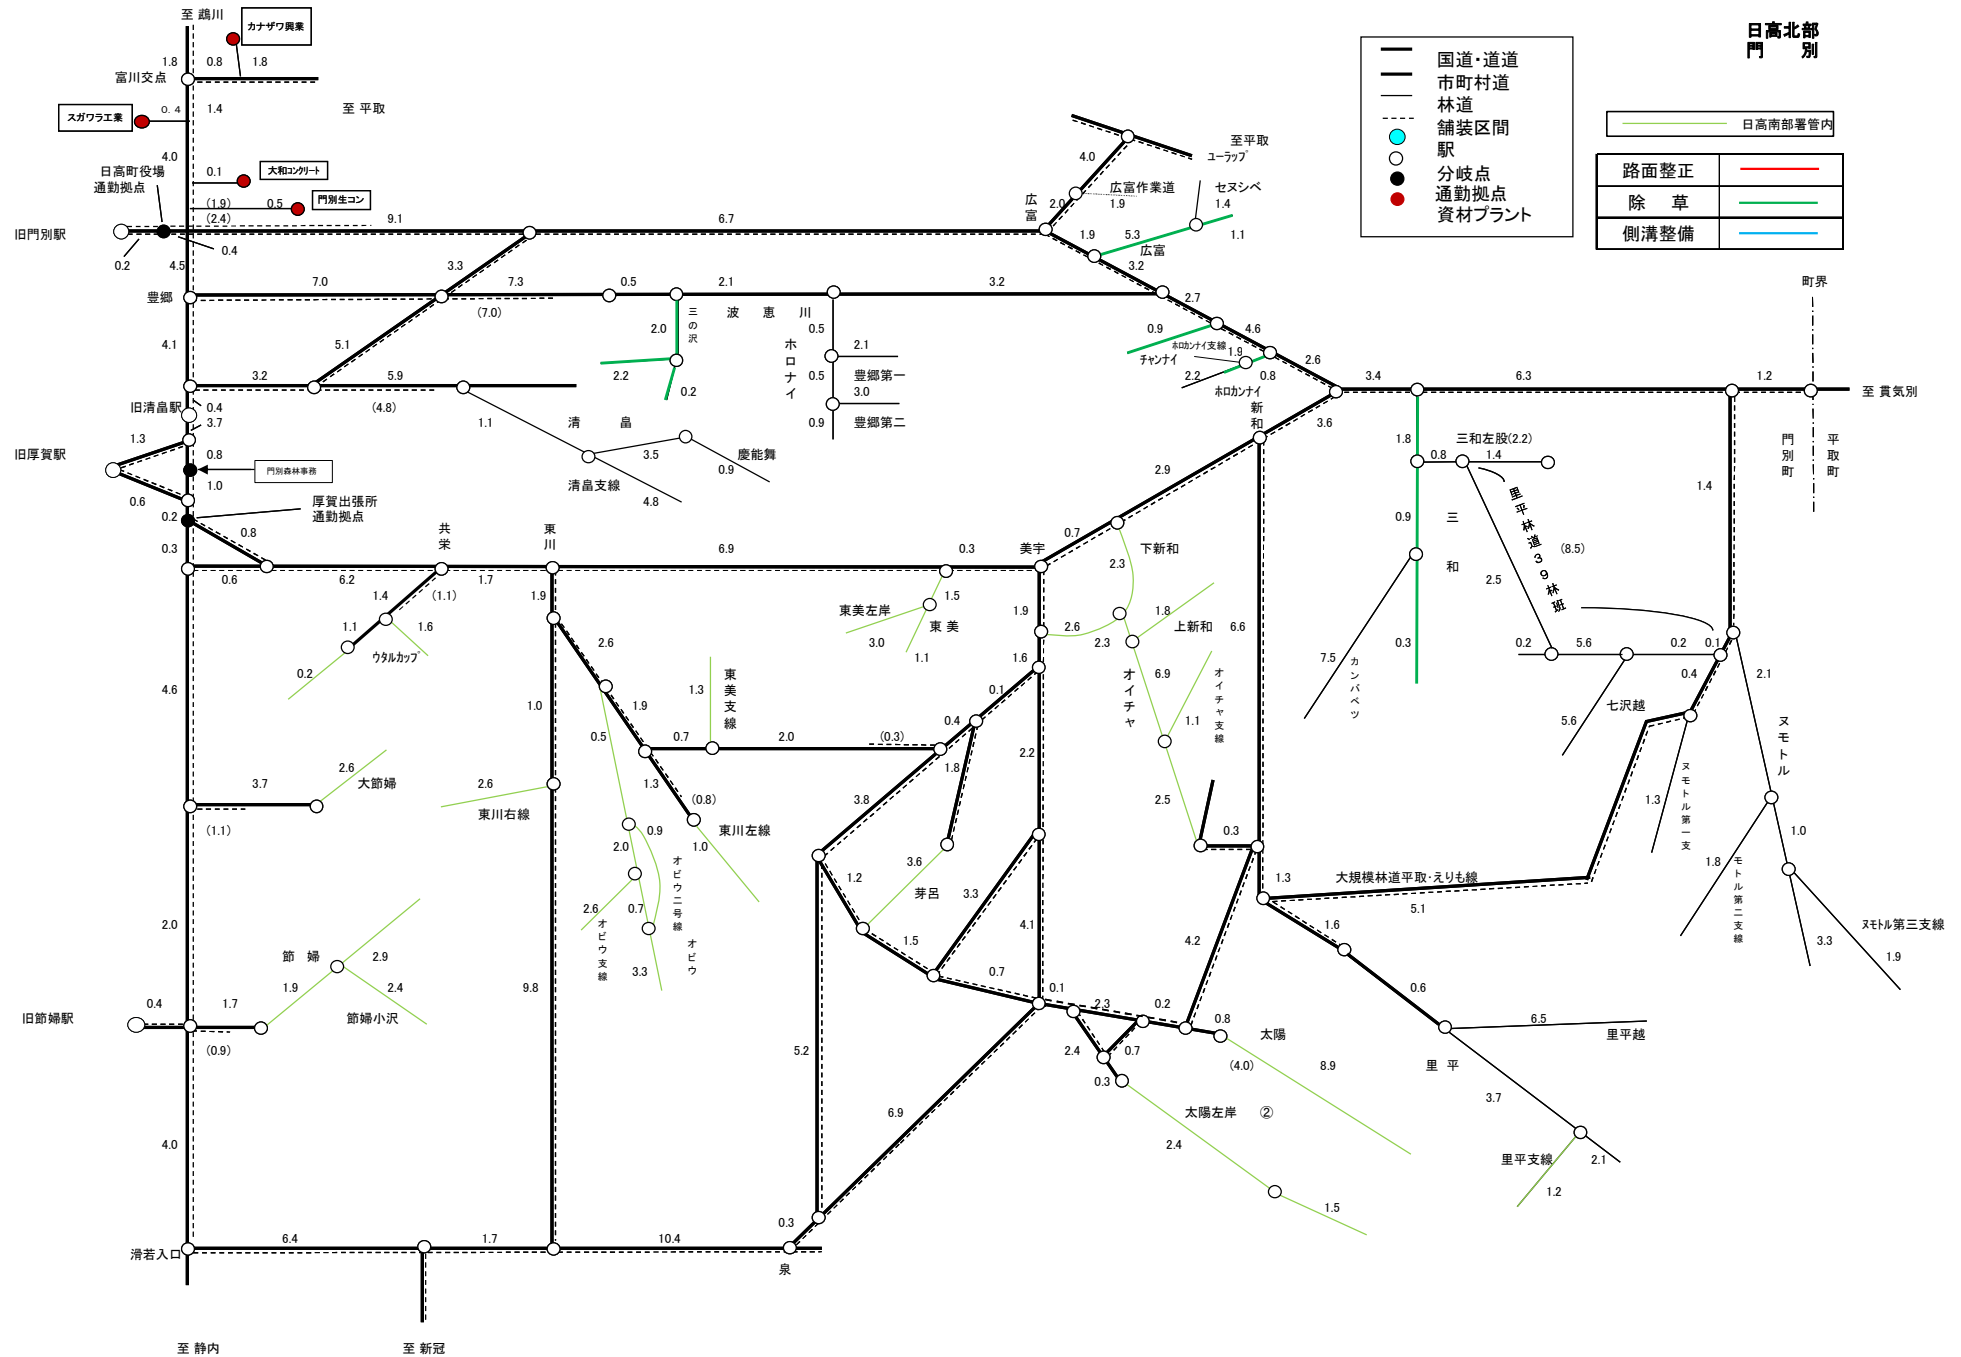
日高北部
門　別

国道・道道
市町村道
林道
舗装区間
駅
分岐点
通勤拠点
資材プラント

日高南部署管内

| 路面整正 | |
|---|---|
| 除　草 | |
| 側溝整備 | |

至 鵡川
カナザワ興業
1.8
0.8
1.8
富川交点
至 平取
スガワラ工業
0.4
1.4
4.0
日高町役場
通勤拠点
0.1
大和コンクリート
(1.9)
0.5
門別生コン
(2.4)
9.1
6.7
旧門別駅
0.4
0.2
4.5
豊郷
7.0
3.3
7.3
0.5
2.1
3.2
(7.0)
4.1
5.1
三の沢
2.0
波　恵　川
0.5
ホロナイ
2.1
3.2
5.9
2.2
0.2
0.5
豊郷第一
3.0
旧清畠駅
0.4
3.7
(4.8)
1.1
清　畠
0.9
豊郷第二
1.3
慶能舞
旧厚賀駅
0.8
門別森林事務
3.5
0.9
清畠支線
1.0
4.8
0.6
厚賀出張所
通勤拠点
0.2
0.8
共栄
東川
0.3
6.9
0.3
美宇
0.6
6.2
1.7
1.4
(1.1)
1.9
1.1
1.6
ウタルカップ
0.2
2.6
4.6
1.0
1.3
東美支線
1.9
0.5
0.7
2.0
(0.3)
3.7
2.6
大節婦
2.6
東川右線
1.3
(0.8)
東川左線
(1.1)
0.9
2.0
1.0
オビウ二号線
2.6
0.7
オビウ支線
オビウ
3.3
2.0
節　婦
2.9
1.9
2.4
9.8
0.4
1.7
旧節婦駅
節婦小沢
(0.9)
4.0
6.4
1.7
10.4
滑若入口
泉
0.3
至 静内
至 新冠
至 平取
ユーラップ
4.0
広富作業道
1.9
セヌシベ
1.4
広富
2.0
1.9
5.3
1.1
広富
3.2
2.7
0.9
ホロカンナイ支線
1.9
4.6
チャンナイ
2.2
0.8
2.6
ホロカンナイ
新和
3.4
6.3
1.2
至 貫気別
町界
3.6
2.9
0.7
下新和
東美左岸
1.5
3.0
東美
1.1
1.9
1.6
2.3
2.6
2.3
1.8
上新和
6.6
オイチャ
6.9
オイチャ支線
1.1
0.1
0.4
2.2
1.8
3.8
3.6
1.2
芽呂
3.3
1.5
4.1
0.7
2.5
0.3
0.1
2.3
0.2
2.4
0.7
0.3
0.8
太陽
(4.0)
8.9
太陽左岸　②
2.4
1.5
5.2
6.9
4.2
1.8
三和左股(2.2)
0.8
1.4
里平林道39林班
(8.5)
0.9
三和
2.5
0.3
0.2
5.6
0.2
0.1
7.5
カンバベツ
七沢越
0.4
5.6
門別町
平取町
1.4
2.1
ヌモトル
1.3
ヌモトル第一支
1.3
大規模林道平取・えりも線
5.1
1.6
1.0
1.8
モトル第二支線
3.3
ヌモトル第三支線
1.9
0.6
6.5
里平越
里　平
3.7
里平支線
2.1
1.2